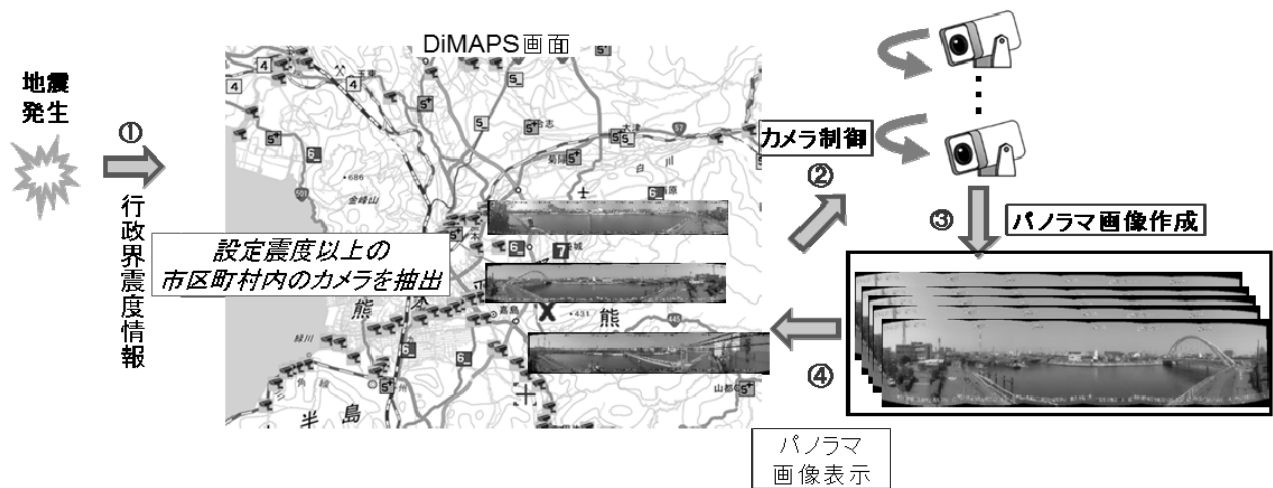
地震
発生

①

行政界震度情報

DiMAPS画面

設定震度以上の
市区町村内のカメラを抽出

カメラ制御

②

③ パノラマ画像作成

④

パノラマ
画像表示

5-
4
4
5-
5+
5-
6-
5-
5-
5+
5+
5-
6-
6-
7
5+
6-
5+
6-
6-
5+
6-
5-
熊
熊
半
島
城
川
原
土
・686
・431
金峰山
山都